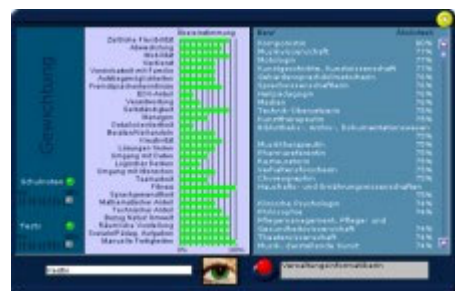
Gewichtung

Übereinstimmung

Zeitliche Flexibilität
Abwechslung
Mobilität
Verdienst
Vereinbarkeit mit Familie
Aufstiegsmöglichkeiten
Fremdsprachenkenntnis
EDV-Arbeit
Verantwortung
Selbständigkeit
Managen
Detailorientiertheit
Beraten/Verhandeln
Kreativität
Lösungen finden
Umgang mit Daten
Logisches Denken
Umgang mit Menschen
Teamarbeit
Fitness
Sprachgewandtheit
Mathematisches Arbeit
Technisches Arbeit
Bezug Natur/Umwelt
Räumliche Vorstellung
Durchsetzungsvermögen
Manuelle Fertigkeiten

0%
100%

Schulnoten
Fächer
Fächer

Beruf
Ähnlichkeit

Bergbau/Hütte
Musikwissenschaft
Musiklogie
Kunstgeschichte, Kunstwissenschaft
Gebärdensprachdolmetscher
Sprachwissenschaften
Heilpädagogik
Medien
Technik-Übersetzer
Kunsttherapeutin
Bibliotheks-, Archiv-, Dokumentationswesen
Musiktherapeutin
Pharmazeutin
Komponistin
Verhaltensforschung
Chronographie
Haushalts- und Ernährungswissenschaften
Klinische Psychologie
Philosophie
Pflegemanagement, Pflege- und Gesundheitswissenschaft
Theaterwissenschaft
Musik-, darstellende Kunst

80%
77%
77%
77%
77%
76%
76%
76%
76%
76%
75%
75%
75%
75%
75%
75%
75%
74%
74%
74%
74%
74%

Verwaltungsinformatikerin